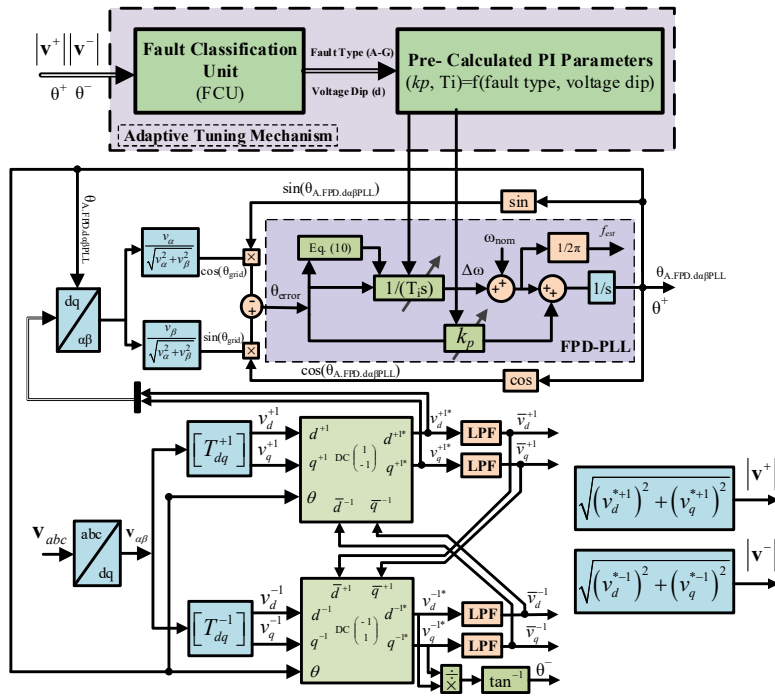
$\left|\mathbf{v}^{+}\right|\left|\mathbf{v}^{-}\right|$
$\theta^{+}$ $\theta^{-}$

Fault Classification Unit
(FCU)

Fault Type (A-G)
Voltage Dip (d)

Pre- Calculated PI Parameters
($kp$, Ti)=f(fault type, voltage dip)

Adaptive Tuning Mechanism

$\theta_{A.FPD.d\alpha\beta PLL}$

sin($\theta_{A.FPD.d\alpha\beta PLL}$)

sin

$\frac{v_\alpha}{\sqrt{v_\alpha^2+v_\beta^2}}$

cos($\theta_{grid}$)

Eq. (10)

$\omega_{nom}$

1/2π

$f_{est}$

$\theta_{error}$

1/(T$_i$s)

Δω

1/s

$\theta_{A.FPD.d\alpha\beta PLL}$

$\theta^{+}$

dq
αβ

$\frac{v_\beta}{\sqrt{v_\alpha^2+v_\beta^2}}$

sin($\theta_{grid}$)

$k_p$

FPD-PLL

cos($\theta_{A.FPD.d\alpha\beta PLL}$)

cos

$\left[T_{dq}^{+1}\right]$

$v_d^{+1}$
$v_q^{+1}$

$d^{+1}$
$q^{+1}$
DC $\begin{pmatrix}1\\-1\end{pmatrix}$
$d^{+1*}$
$q^{+1*}$
$\theta$
$\overline{d}^{-1}$ $\overline{q}^{-1}$

$v_d^{+1*}$
$v_q^{+1*}$

LPF
LPF

$\overline{v}_d^{+1}$
$\overline{v}_q^{+1}$

$\sqrt{\left(v_d^{*+1}\right)^2+\left(v_q^{*+1}\right)^2}$

$\left|\mathbf{v}^{+}\right|$

$\mathbf{v}_{abc}$

abc
dq

$\mathbf{v}_{\alpha\beta}$

$\sqrt{\left(v_d^{*-1}\right)^2+\left(v_q^{*-1}\right)^2}$

$\left|\mathbf{v}^{-}\right|$

$\left[T_{dq}^{-1}\right]$

$v_d^{-1}$
$v_q^{-1}$

$\overline{d}^{+1}$ $\overline{q}^{+1}$
$d^{-1}$
$q^{-1}$
DC $\begin{pmatrix}-1\\1\end{pmatrix}$
$d^{-1*}$
$q^{-1*}$
$\theta$

$v_d^{-1*}$
$v_q^{-1*}$

LPF
LPF

$\overline{v}_d^{-1}$
$\overline{v}_q^{-1}$

$\div$

$\tan^{-1}$

$\theta^{-}$